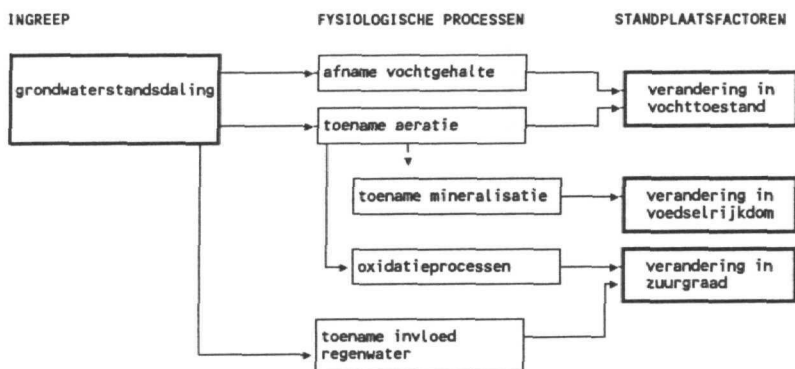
INGREEP

FYSIOLOGISCHE PROCESSEN

STANDPLAATSFACTOREN

grondwaterstandsdaling

afname vochtgehalte

toename aeratie

toename mineralisatie

oxidatieprocessen

toename invloed regenwater

verandering in vochttoestand

verandering in voedselrijkdom

verandering in zuurgraad